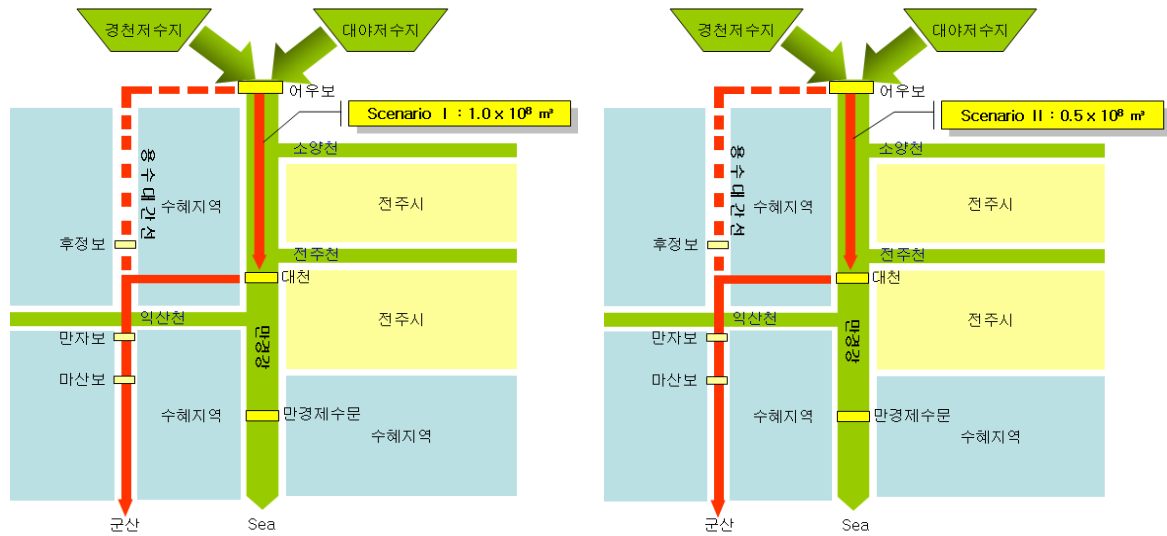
경천저수지
대아저수지
어우보
Scenario Ⅰ : $1.0 \times 10^{8}$ ㎥
소양천
용수대간선
수혜지역
전주시
후정보
전주천
대천
익산천
전주시
만경강
만자보
마산보
수혜지역
만경제수문
수혜지역
군산
Sea

경천저수지
대아저수지
어우보
Scenario Ⅱ : $0.5 \times 10^{8}$ ㎥
소양천
용수대간선
수혜지역
전주시
후정보
전주천
대천
익산천
전주시
만경강
만자보
마산보
수혜지역
만경제수문
수혜지역
군산
Sea